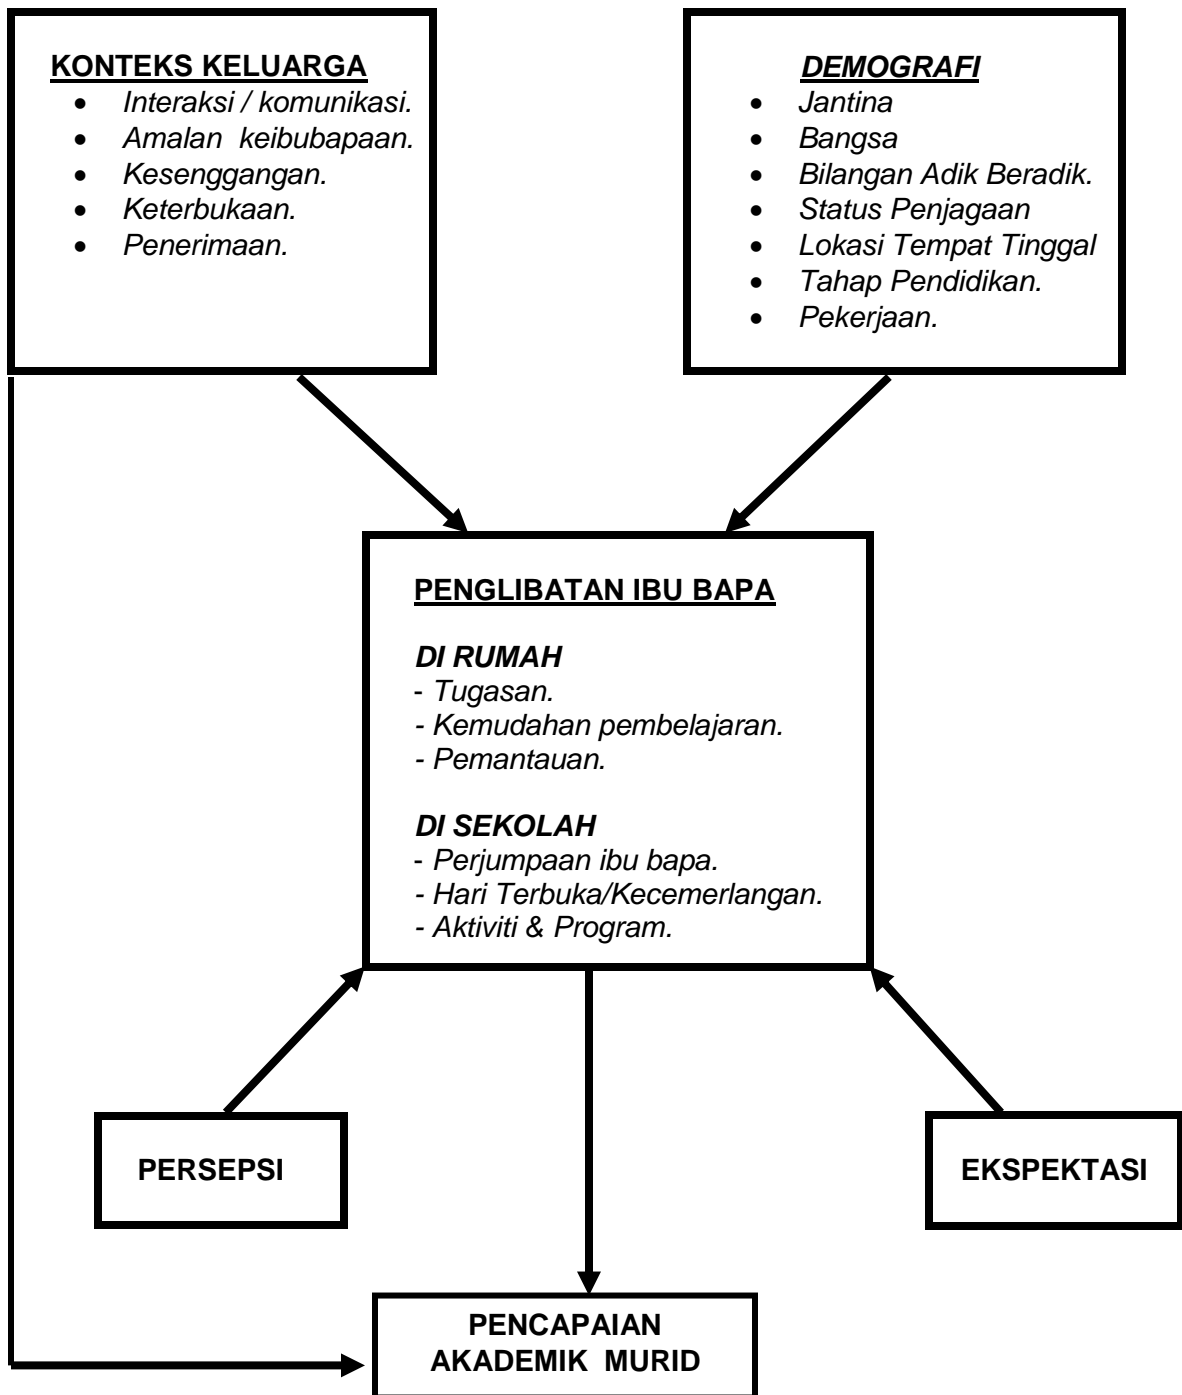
KONTEKS KELUARGA
- Interaksi / komunikasi.
- Amalan keibubapaan.
- Kesenggangan.
- Keterbukaan.
- Penerimaan.

DEMOGRAFI
- Jantina
- Bangsa
- Bilangan Adik Beradik.
- Status Penjagaan
- Lokasi Tempat Tinggal
- Tahap Pendidikan.
- Pekerjaan.

PENGLIBATAN IBU BAPA

DI RUMAH
- Tugasan.
- Kemudahan pembelajaran.
- Pemantauan.

DI SEKOLAH
- Perjumpaan ibu bapa.
- Hari Terbuka/Kecemerlangan.
- Aktiviti & Program.

PERSEPSI

EKSPEKTASI

PENCAPAIAN AKADEMIK MURID